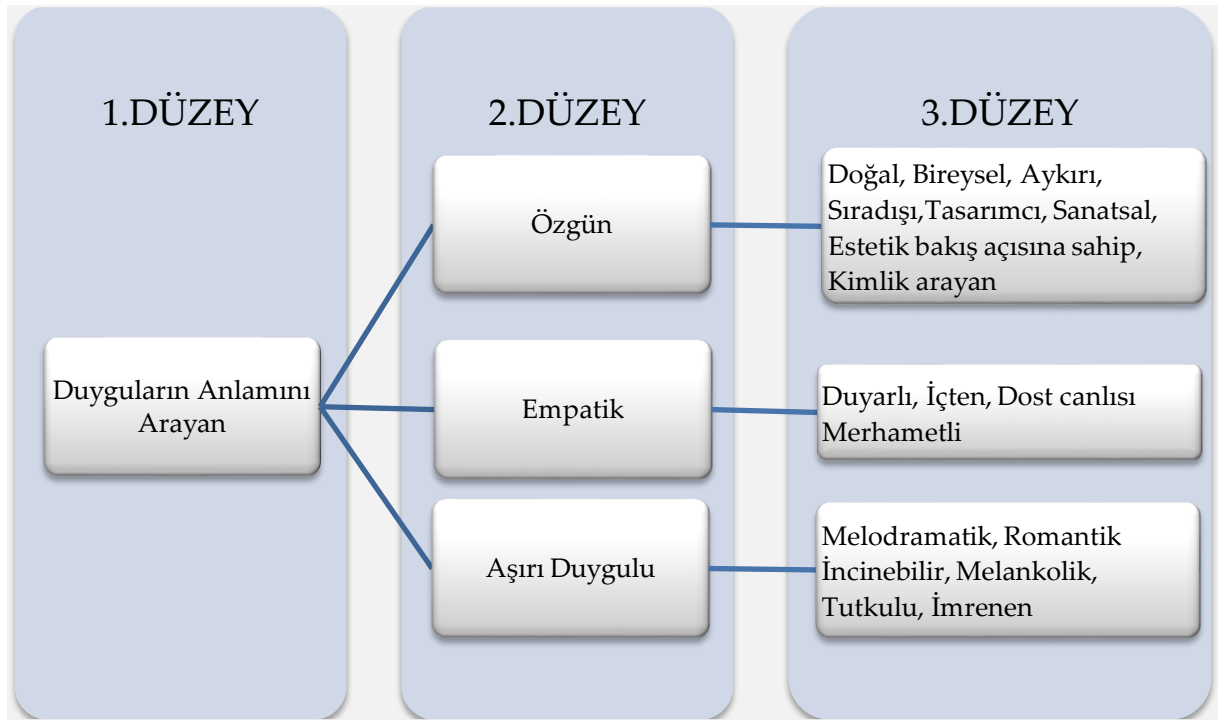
1.DÜZEY

2.DÜZEY

3.DÜZEY

Duyguların Anlamını Arayan

Özgün

Doğal, Bireysel, Aykırı, Sıradışı,Tasarımcı, Sanatsal, Estetik bakış açısına sahip, Kimlik arayan

Empatik

Duyarlı, İçten, Dost canlısı Merhametli

Aşırı Duygulu

Melodramatik, Romantik İncinebilir, Melankolik, Tutkulu, İmrenen